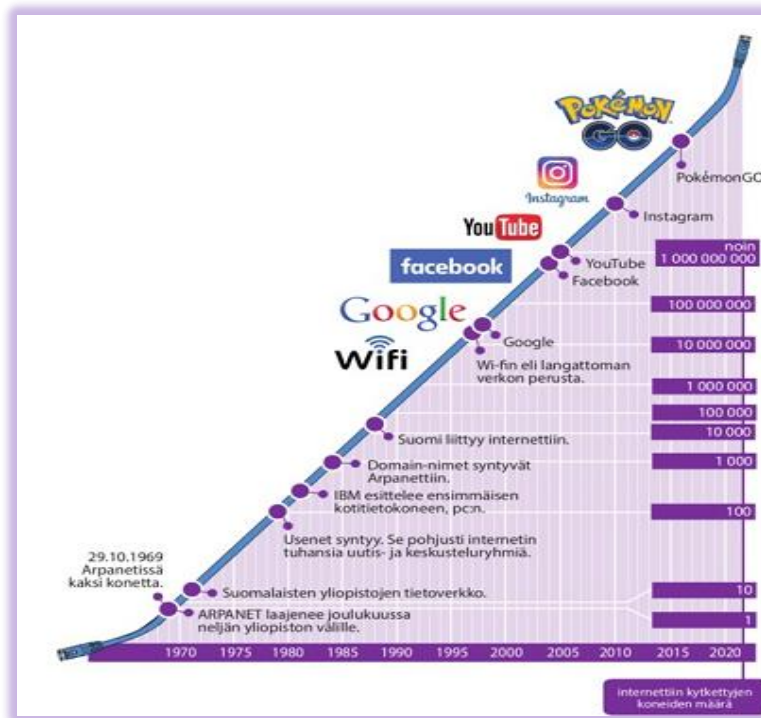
POKÉMON GO

Instagram

YouTube

facebook

Google

Wifi

PokémonGO

Instagram

YouTube

Facebook

Google

Wi-fin eli langattoman verkon perusta.

Suomi liittyy internettiin.

Domain-nimet syntyvät Arpanettiin.

IBM esittelee ensimmäisen kotitietokoneen, pc:n.

Usenet syntyy. Se pohjusti internetin tuhansia uutis- ja keskusteluryhmiä.

29.10.1969 Arpanetissa kaksi konetta.

Suomalaisten yliopistojen tietoverkko.

ARPANET laajenee joulukuussa neljän yliopiston välille.

noin 1 000 000 000

100 000 000

10 000 000

1 000 000

100 000

10 000

1 000

100

10

1

1970 1975 1980 1985 1990 1995 2000 2005 2010 2015 2020

internettiin kytkettyjen koneiden määrä